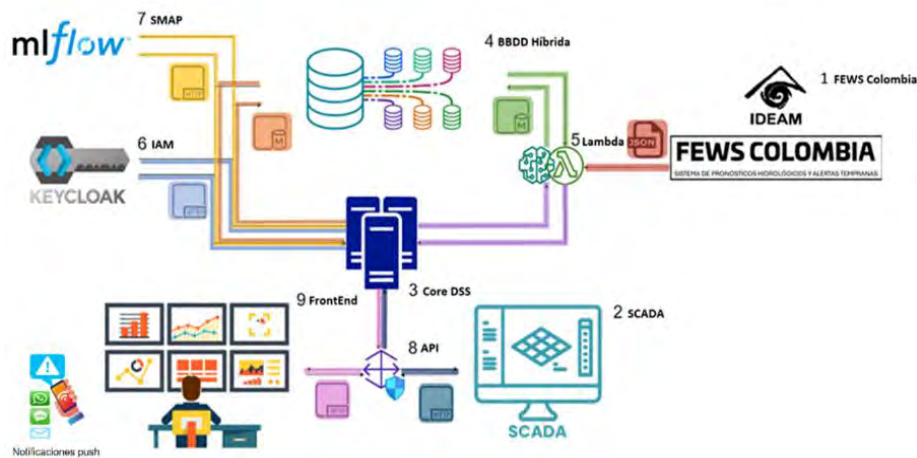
mlflow

7 SMAP

4 BBDD Híbrida

1 FEWS Colombia

IDEAM

6 IAM

5 Lambda

JSON

FEWS COLOMBIA

SISTEMA DE PRONÓSTICOS HIDROLÓGICOS Y ALERTAS TEMPRANAS

KEYCLOAK

9 FrontEnd

3 Core DSS

2 SCADA

8 API

SCADA

Notificaciones push